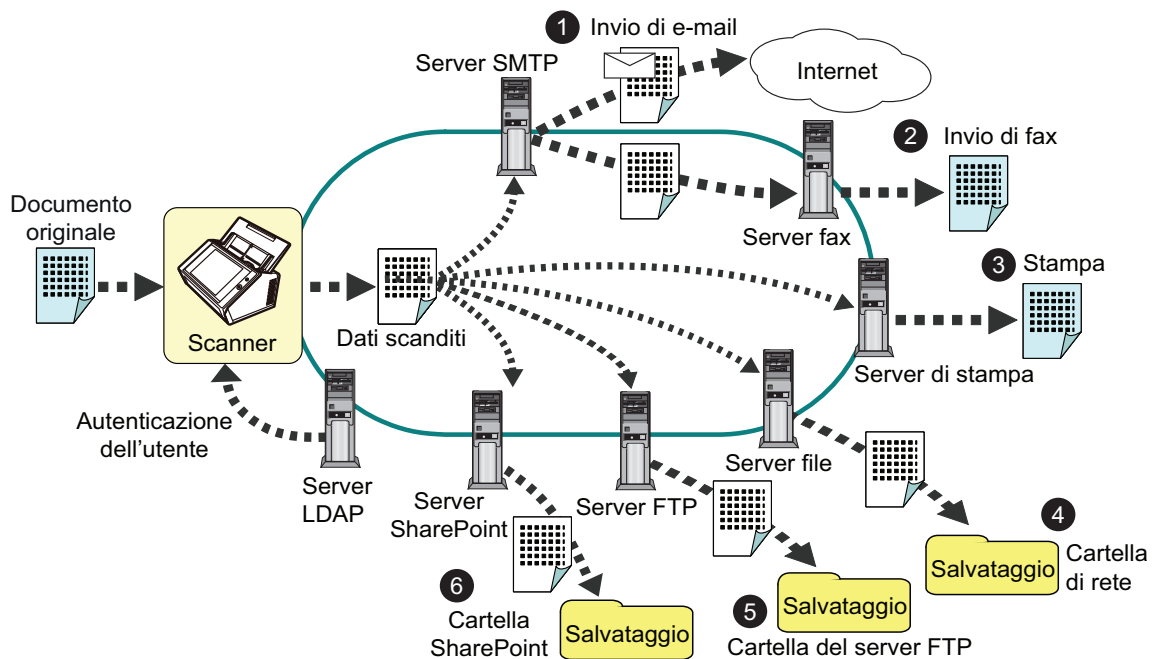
1 Invio di e-mail

Server SMTP

Internet

2 Invio di fax

Documento originale

Server fax

3 Stampa

Scanner

Dati scanditi

Server di stampa

Autenticazione dell'utente

Server file

Server LDAP

Server SharePoint

Server FTP

4

Salvataggio

Cartella di rete

6

5

Salvataggio

Cartella SharePoint

Salvataggio

Cartella del server FTP